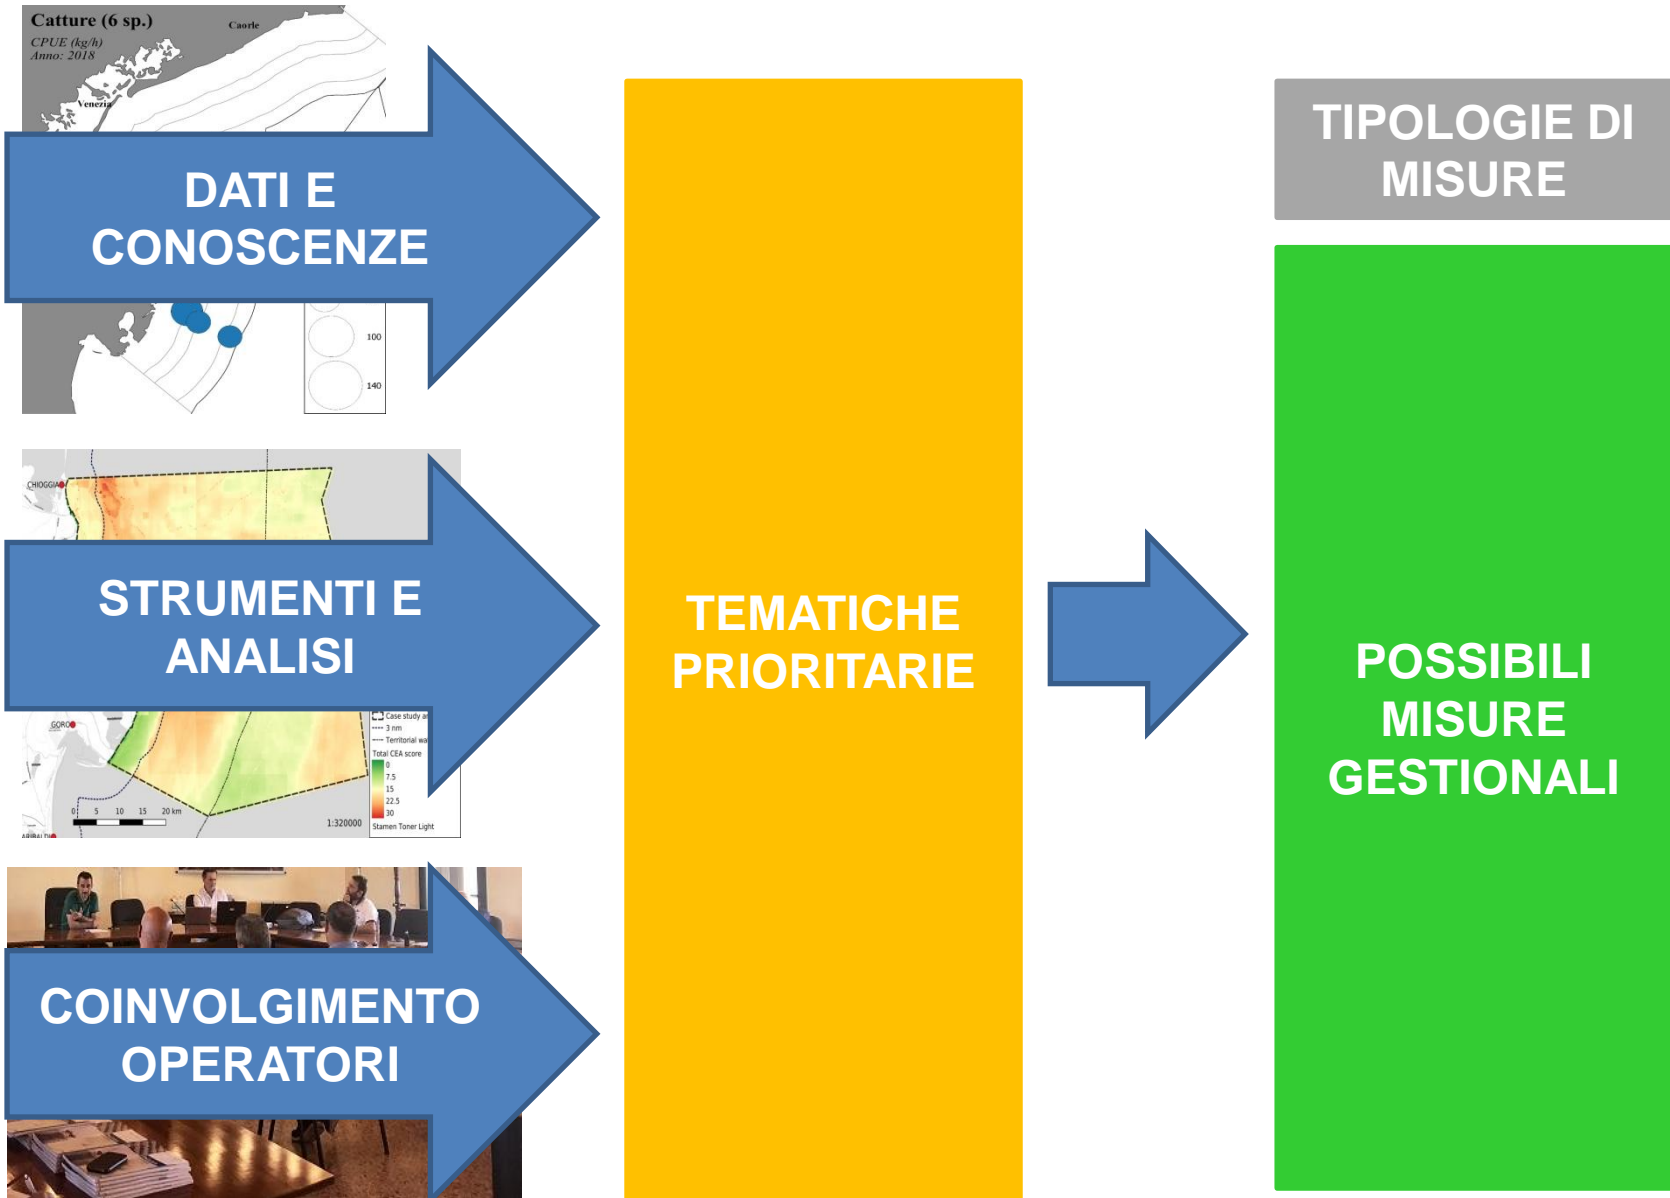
Catture (6 sp.)
CPUE (kg/h)
Anno: 2018
Caorle
Venezia
100
140

DATI E CONOSCENZE

CHIOGGIA
GORO
Case study a
3 nm
Territorial wa
Total CEA score
0
7.5
15
22.5
30
0 5 10 15 20 km
1:320000
Stamen Toner Light

STRUMENTI E ANALISI

COINVOLGIMENTO OPERATORI

TEMATICHE PRIORITARIE

TIPOLOGIE DI MISURE

POSSIBILI MISURE GESTIONALI